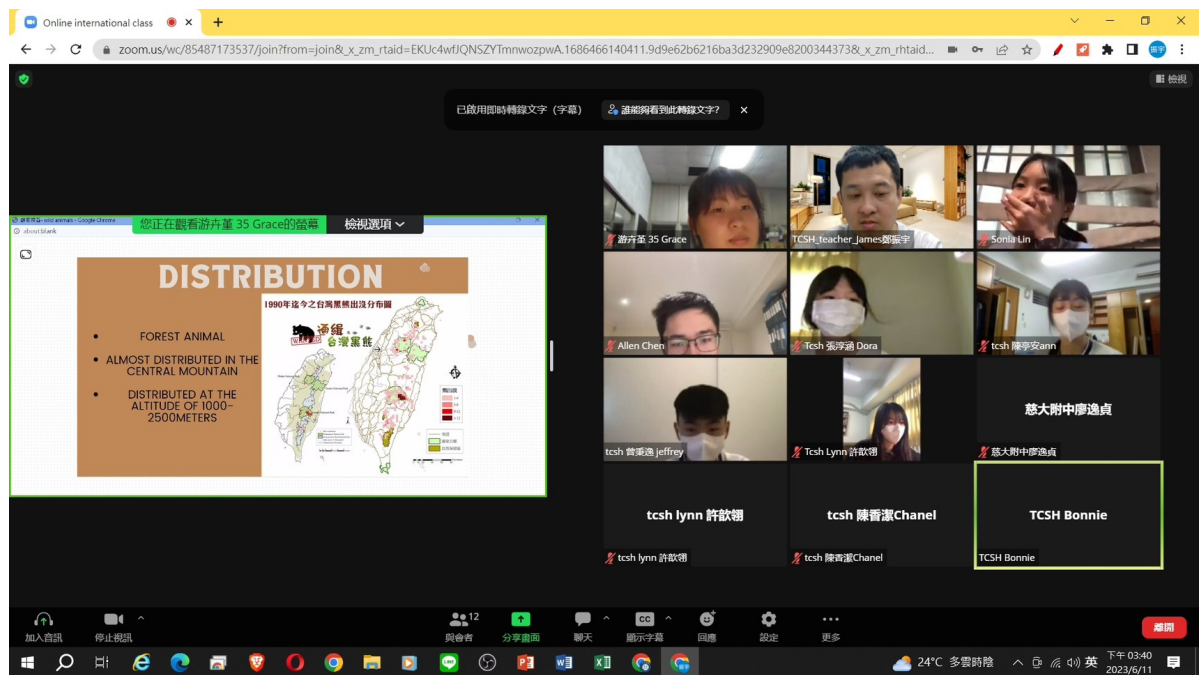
Online international class

zoom.us/wc/85487173537/join?from=join&_x_zm_rtaid=EKUc4wfJQNSZYTmnwozpwA.1686466140411.9d9e62b6216ba3d232909e8200344373&_x_zm_rhtaid...

檢視

已啟用即時轉錄文字（字幕）　誰能夠看到此轉錄文字？

您正在觀看游卉董 35 Grace的螢幕　檢視選項

about:blank

DISTRIBUTION

- FOREST ANIMAL
- ALMOST DISTRIBUTED IN THE CENTRAL MOUNTAIN
- DISTRIBUTED AT THE ALTITUDE OF 1000-2500METERS

1990年迄今之台灣黑熊出沒分布圖

通緝 台灣黑熊

游卉董 35 Grace
TCSH_teacher_James鄭振宇
Sonia Lin
Allen Chen
Tcsh 張淳涵 Dora
tcsh 陳亭安ann
tcsh 曾秉逸 jeffrey
Tcsh Lynn 許歆翎
慈大附中廖逸貞
慈大附中廖逸貞
tcsh lynn 許歆翎
tcsh lynn 許歆翎
tcsh 陳香潔Chanel
tcsh 陳香潔Chanel
TCSH Bonnie
TCSH Bonnie

加入音訊　停止視訊　12 與會者　分享畫面　聊天　顯示字幕　回應　設定　更多　離開

24°C 多雲時晴　英　下午 03:40　2023/6/11